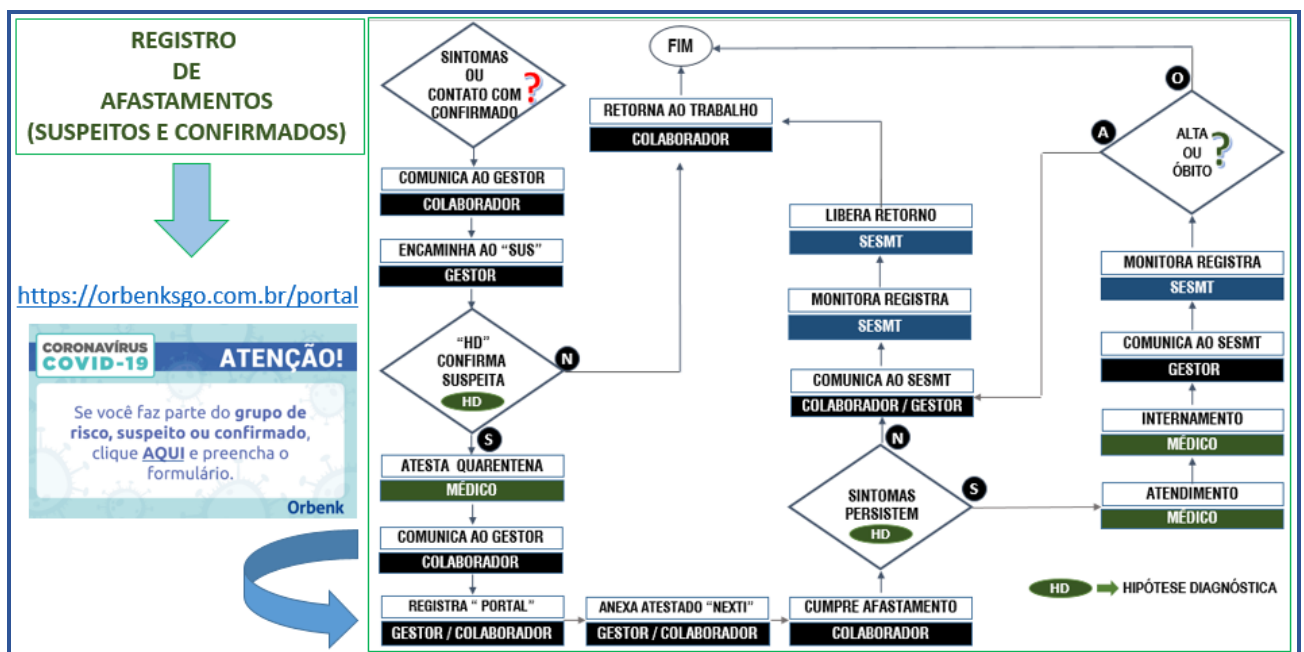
REGISTRO
DE
AFASTAMENTOS
(SUSPEITOS E CONFIRMADOS)

https://orbenksgo.com.br/portal

CORONAVÍRUS
COVID-19
ATENÇÃO!
Se você faz parte do grupo de risco, suspeito ou confirmado, clique AQUI e preencha o formulário.
Orbenk

SINTOMAS OU CONTATO COM CONFIRMADO ?

COMUNICA AO GESTOR
COLABORADOR

ENCAMINHA AO "SUS"
GESTOR

"HD" CONFIRMA SUSPEITA
HD

N

S

ATESTA QUARENTENA
MÉDICO

COMUNICA AO GESTOR
COLABORADOR

REGISTRA " PORTAL"
GESTOR / COLABORADOR

ANEXA ATESTADO "NEXTI"
GESTOR / COLABORADOR

FIM

RETORNA AO TRABALHO
COLABORADOR

LIBERA RETORNO
SESMT

MONITORA REGISTRA
SESMT

COMUNICA AO SESMT
COLABORADOR / GESTOR

N

SINTOMAS PERSISTEM
HD

S

CUMPRE AFASTAMENTO
COLABORADOR

O

A

ALTA OU ÓBITO ?

MONITORA REGISTRA
SESMT

COMUNICA AO SESMT
GESTOR

INTERNAMENTO
MÉDICO

ATENDIMENTO
MÉDICO

HD HIPÓTESE DIAGNÓSTICA